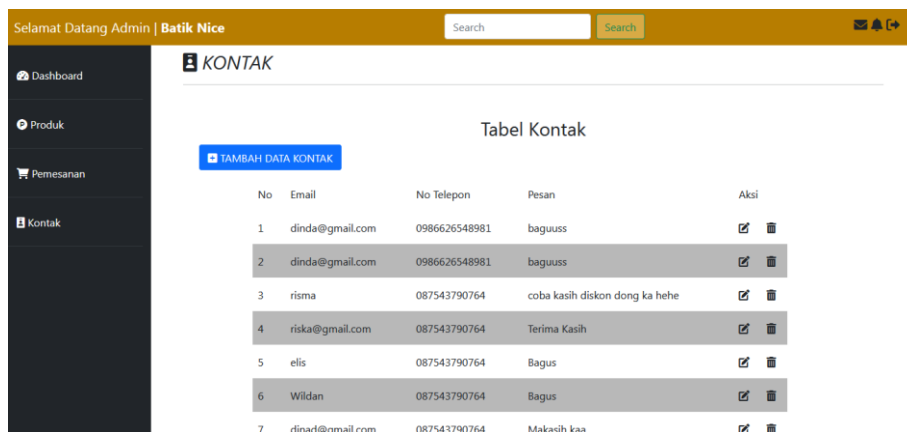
Selamat Datang Admin | **Batik Nice**

Search

Search

Dashboard

Produk

Pemesanan

Kontak

KONTAK

Tabel Kontak

TAMBAH DATA KONTAK

| No | Email | No Telepon | Pesan | Aksi |
|---|---|---|---|---|
| 1 | dinda@gmail.com | 0986626548981 | baguuss | |
| 2 | dinda@gmail.com | 0986626548981 | baguuss | |
| 3 | risma | 087543790764 | coba kasih diskon dong ka hehe | |
| 4 | riska@gmail.com | 087543790764 | Terima Kasih | |
| 5 | elis | 087543790764 | Bagus | |
| 6 | Wildan | 087543790764 | Bagus | |
| 7 | dinad@gmail.com | 087543790764 | Makasih kaa | |